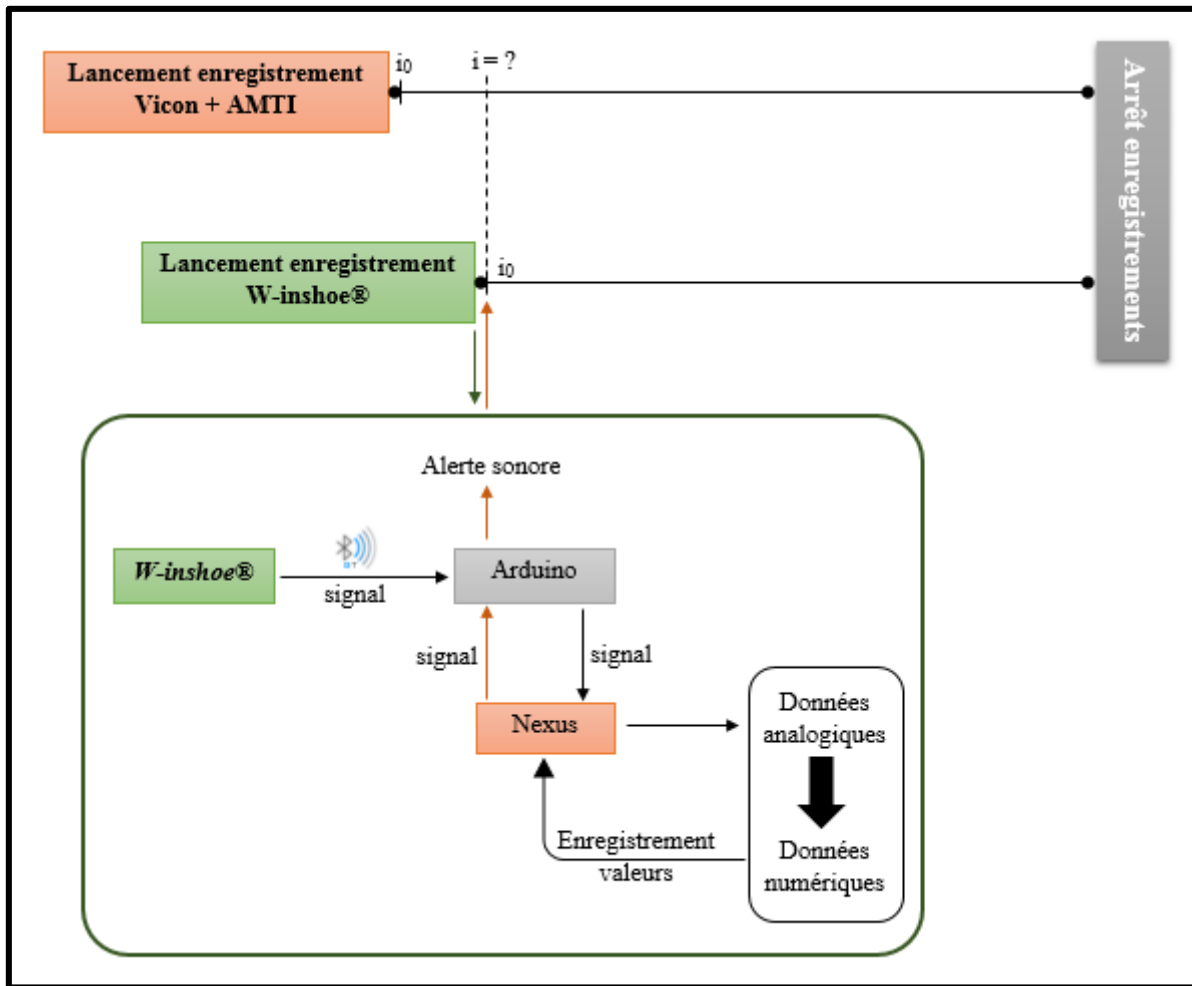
Lancement enregistrement Vicon + AMTI

$i_0$

i = ?

Arrêt enregistrements

Lancement enregistrement W-inshoe®

$i_0$

Alerte sonore

W-inshoe®

BT

signal

Arduino

signal

signal

Nexus

Données analogiques

Données numériques

Enregistrement valeurs